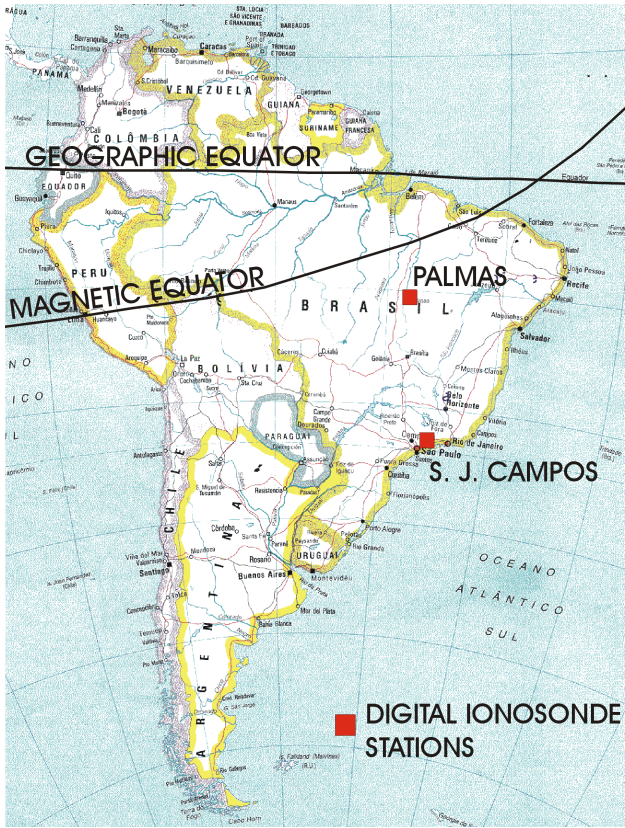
SANTA LUCIA
SÃO VICENTE E GRANADINAS
BARBADOS
TRINIDAD E TOBAGO
PANAMÁ
Barranquilla
Cartagena
Maracaibo
Caracas
Barquisimeto
Ciudad Bolívar
Cd. Guayana
Medellín
Manizales
Bogotá
VENEZUELA
GUIANA
Georgetown
Paramaribo
Caiena
COLÔMBIA
Cali
SURINAME
GUIANA FRANCESA
GEOGRAPHIC EQUATOR
Quito
EQUADOR
Guayaquil
Manaus
Santarém
Belém
São Luís
Fortaleza
Equador
Iquitos
Teresina
Natal
João Pessoa
Recife
Piura
Chiclayo
Trujillo
PERU
PALMAS
MAGNETIC EQUATOR
Lima
Huancayo
Cuzco
Arequipa
BRASIL
Aracaju
Salvador
Cuiabá
Goiânia
Brasília
La Paz
Cochabamba
BOLÍVIA
Sta. Cruz
Montes Claros
Belo Horizonte
Vitória
Campos
Rio de Janeiro
São Paulo
S. J. CAMPOS
Campo Grande
Dourados
Antofagasta
PARAGUAI
Assunção
Curitiba
Florianópolis
Salta
Tucumán
Resistencia
Porto Alegre
CHILE
Córdoba
Santa Fé
Rosário
URUGUAI
Pelotas
Rio Grande
Viña del Mar
Valparaíso
Santiago
Buenos Aires
Montevidéu
Mendoza
OCEANO
ATLÂNTICO
SUL
Mar del Plata
Concepción
Bahía Blanca
ARGENTINA
DIGITAL IONOSONDE STATIONS
Ilhas Falkland (Malvinas)
Cabo Horn